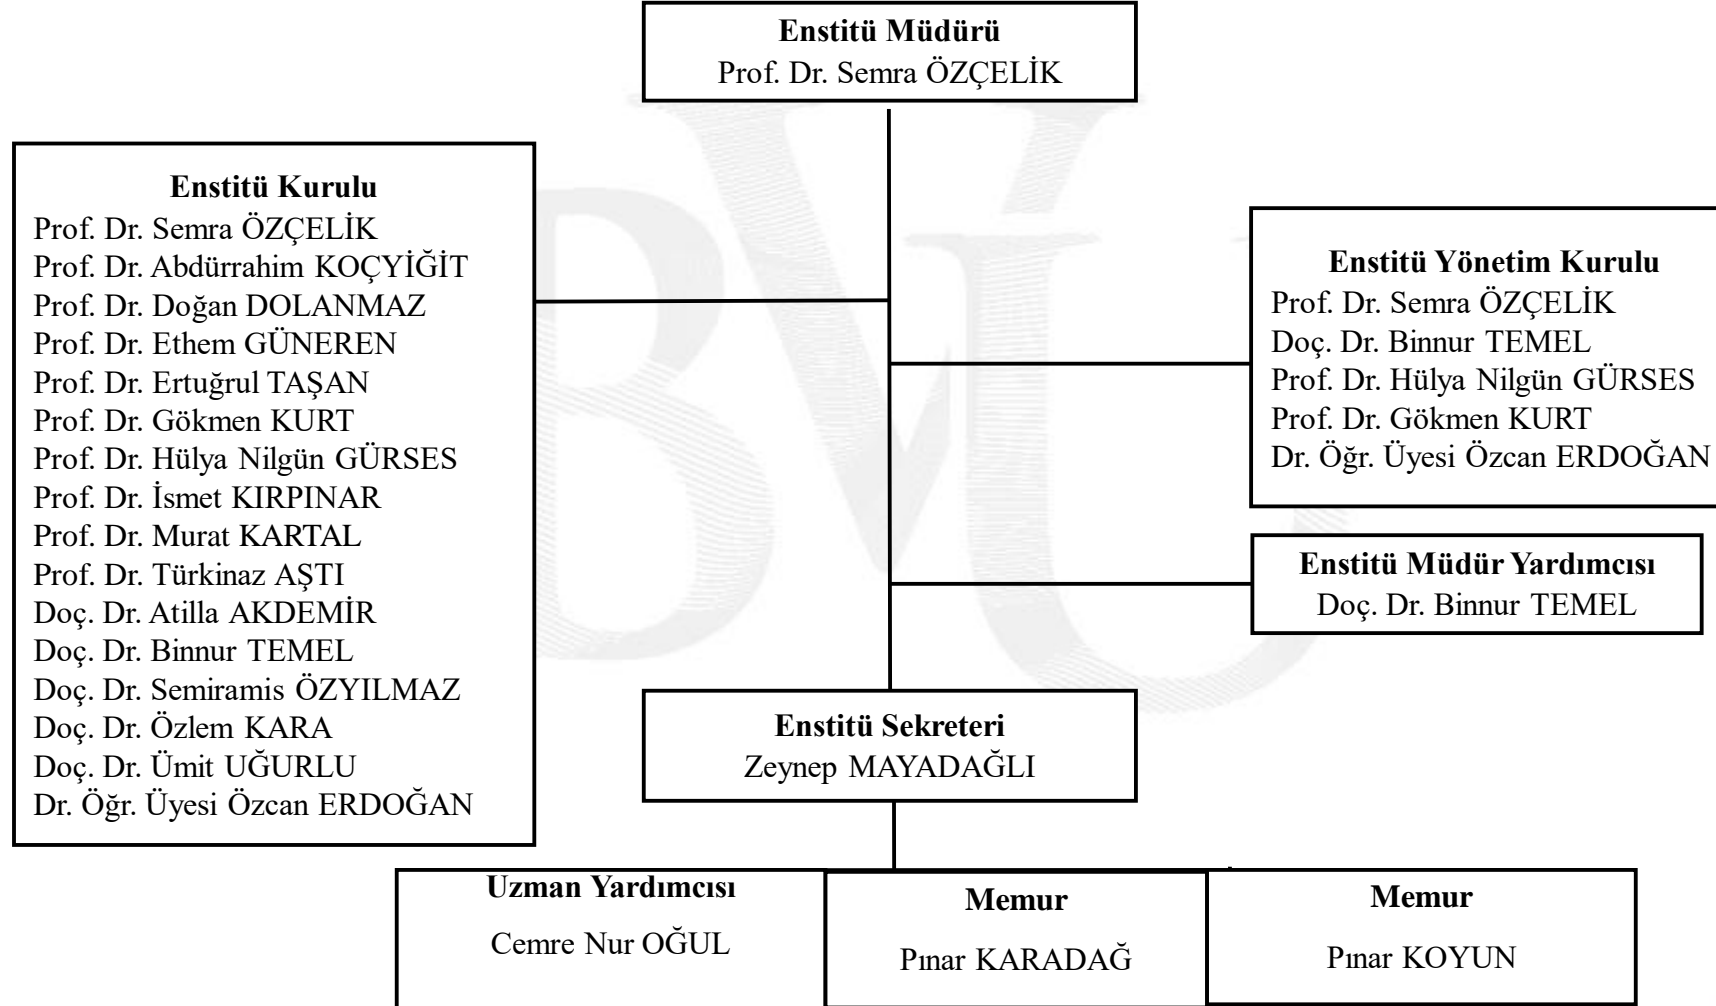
Enstitü Müdürü
Prof. Dr. Semra ÖZÇELİK

Enstitü Kurulu
Prof. Dr. Semra ÖZÇELİK
Prof. Dr. Abdürrahim KOÇYİĞİT
Prof. Dr. Doğan DOLANMAZ
Prof. Dr. Ethem GÜNEREN
Prof. Dr. Ertuğrul TAŞAN
Prof. Dr. Gökmen KURT
Prof. Dr. Hülya Nilgün GÜRSES
Prof. Dr. İsmet KIRPINAR
Prof. Dr. Murat KARTAL
Prof. Dr. Türkinaz AŞTI
Doç. Dr. Atilla AKDEMİR
Doç. Dr. Binnur TEMEL
Doç. Dr. Semiramis ÖZYILMAZ
Doç. Dr. Özlem KARA
Doç. Dr. Ümit UĞURLU
Dr. Öğr. Üyesi Özcan ERDOĞAN

Enstitü Yönetim Kurulu
Prof. Dr. Semra ÖZÇELİK
Doç. Dr. Binnur TEMEL
Prof. Dr. Hülya Nilgün GÜRSES
Prof. Dr. Gökmen KURT
Dr. Öğr. Üyesi Özcan ERDOĞAN

Enstitü Müdür Yardımcısı
Doç. Dr. Binnur TEMEL

Enstitü Sekreteri
Zeynep MAYADAĞLI

Uzman Yardımcısı
Cemre Nur OĞUL

Memur
Pınar KARADAĞ

Memur
Pınar KOYUN